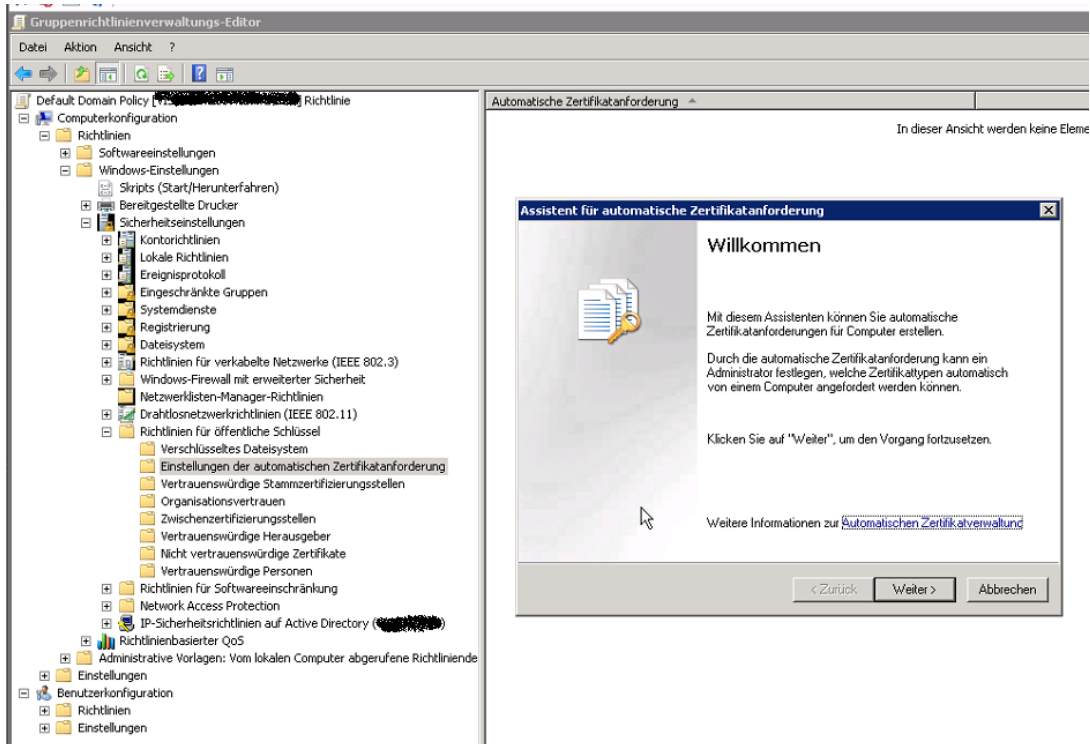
Gruppenrichtlinienverwaltungs-Editor

Datei Aktion Ansicht ?

Default Domain Policy [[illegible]] Richtlinie
Computerkonfiguration
Richtlinien
Softwareeinstellungen
Windows-Einstellungen
Skripts (Start/Herunterfahren)
Bereitgestellte Drucker
Sicherheitseinstellungen
Kontorichtlinien
Lokale Richtlinien
Ereignisprotokoll
Eingeschränkte Gruppen
Systemdienste
Registrierung
Dateisystem
Richtlinien für verkabelte Netzwerke (IEEE 802.3)
Windows-Firewall mit erweiterter Sicherheit
Netzwerklisten-Manager-Richtlinien
Drahtlosnetzwerkrichtlinien (IEEE 802.11)
Richtlinien für öffentliche Schlüssel
Verschlüsseltes Dateisystem
Einstellungen der automatischen Zertifikatanforderung
Vertrauenswürdige Stammzertifizierungsstellen
Organisationsvertrauen
Zwischenzertifizierungsstellen
Vertrauenswürdige Herausgeber
Nicht vertrauenswürdige Zertifikate
Vertrauenswürdige Personen
Richtlinien für Softwareeinschränkung
Network Access Protection
IP-Sicherheitsrichtlinien auf Active Directory ([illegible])
Richtlinienbasierter QoS
Administrative Vorlagen: Vom lokalen Computer abgerufene Richtliniende
Einstellungen
Benutzerkonfiguration
Richtlinien
Einstellungen

Automatische Zertifikatanforderung

In dieser Ansicht werden keine Eleme

Assistent für automatische Zertifikatanforderung

Willkommen

Mit diesem Assistenten können Sie automatische Zertifikatanforderungen für Computer erstellen.

Durch die automatische Zertifikatanforderung kann ein Administrator festlegen, welche Zertifikattypen automatisch von einem Computer angefordert werden können.

Klicken Sie auf "Weiter", um den Vorgang fortzusetzen.

Weitere Informationen zur Automatischen Zertifikatverwaltung

< Zurück Weiter > Abbrechen